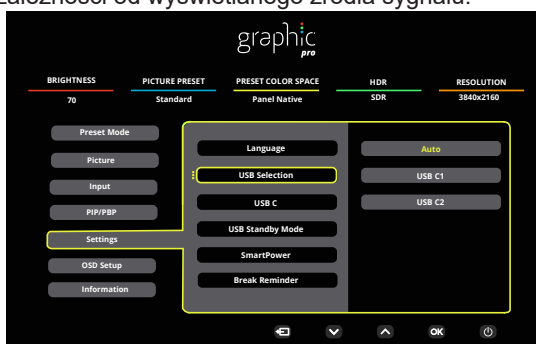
Zależności od wyświetlanego źródła sygnału.

graphic pro

| BRIGHTNESS | PICTURE PRESET | PRESET COLOR SPACE | HDR | RESOLUTION |
|---|---|---|---|---|
| 70 | Standard | Panel Native | SDR | 3840x2160 |

Preset Mode
Picture
Input
PIP/PBP
Settings
OSD Setup
Information

Language
USB Selection
USB C
USB Standby Mode
SmartPower
Break Reminder

Auto
USB C1
USB C2

OK